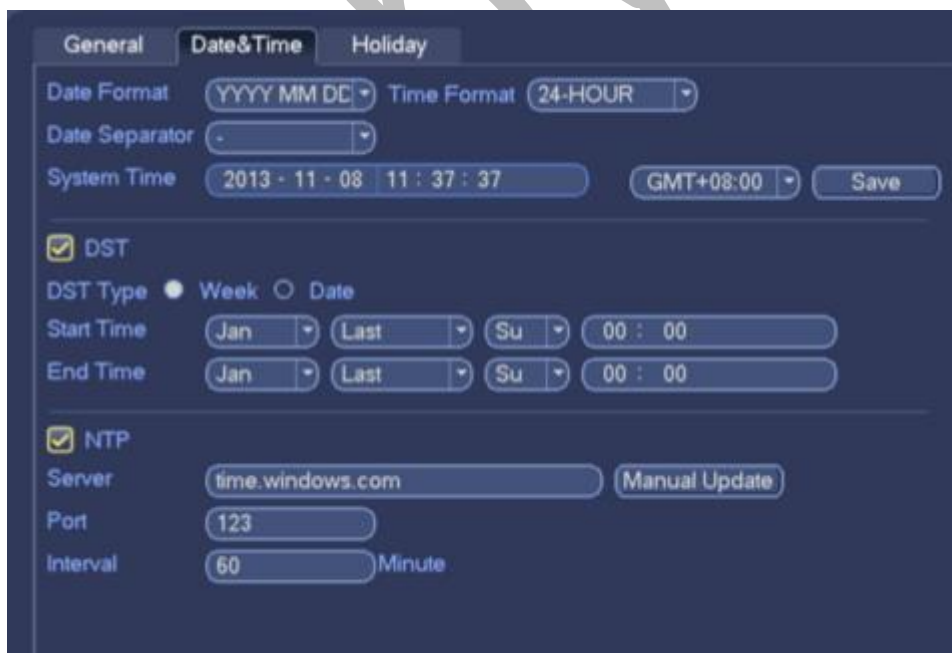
General Date&Time Holiday

Date Format YYYY MM DD Time Format 24-HOUR

Date Separator -

System Time 2013 - 11 - 08 11 : 37 : 37 GMT+08:00 Save

DST

DST Type Week Date

Start Time Jan Last Su 00 : 00

End Time Jan Last Su 00 : 00

NTP

Server time.windows.com Manual Update

Port 123

Interval 60 Minute